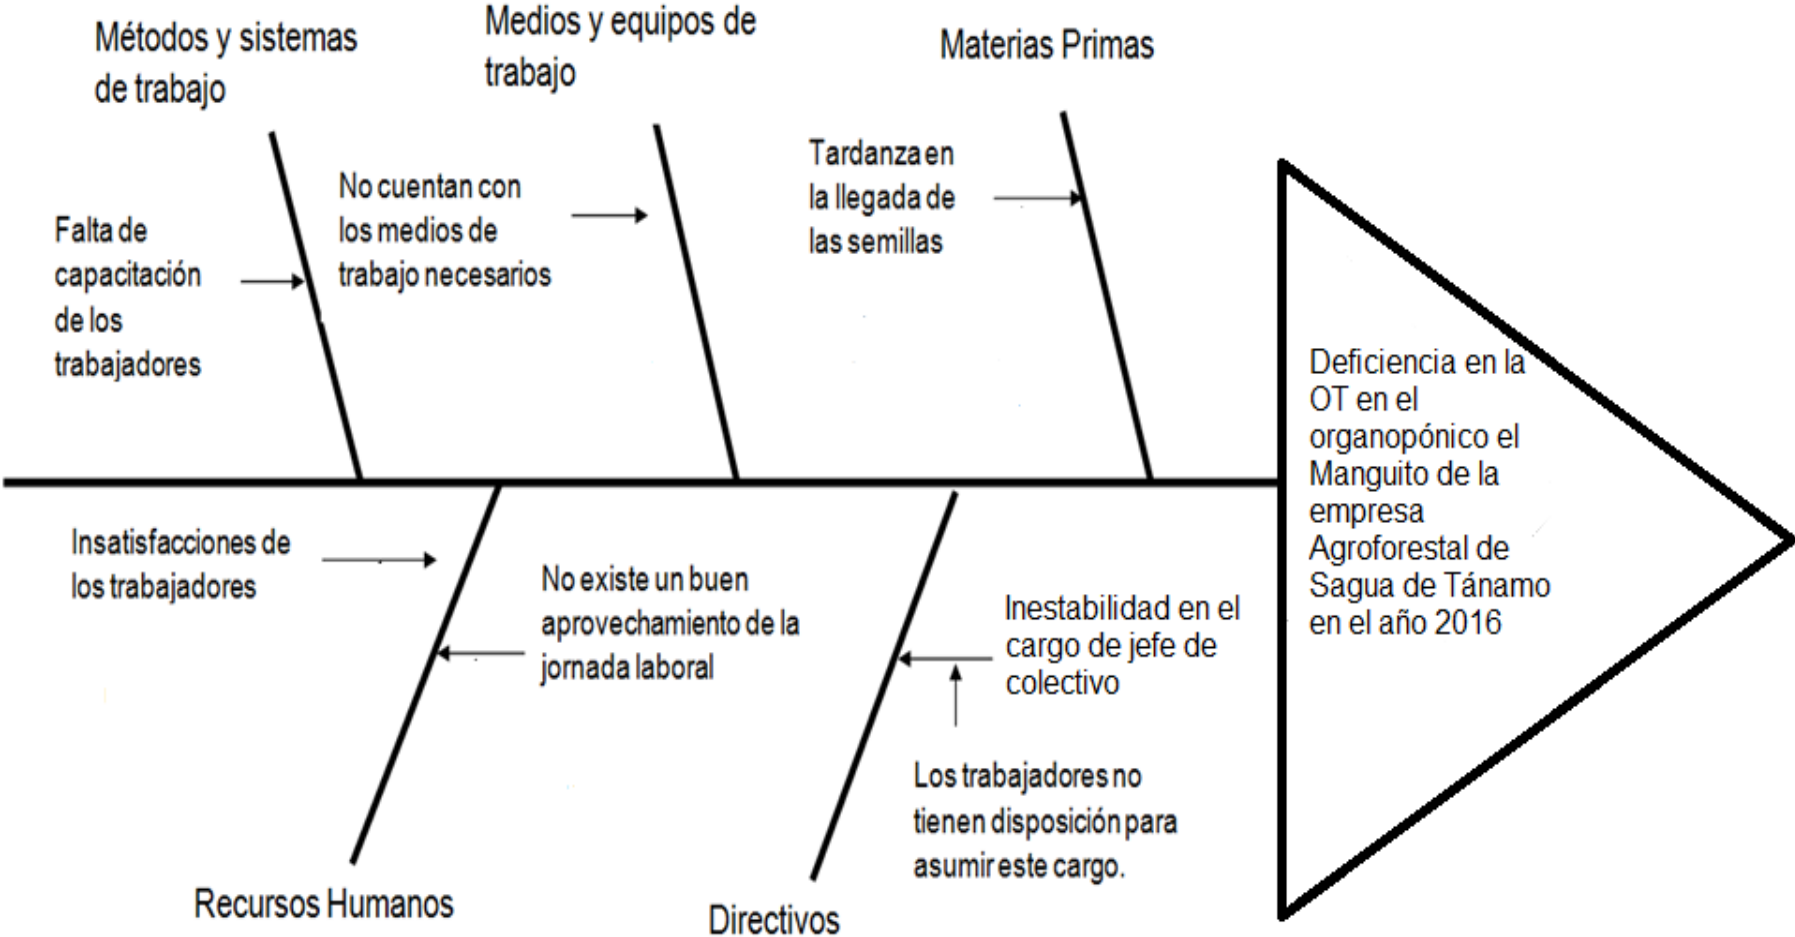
Métodos y sistemas de trabajo

Medios y equipos de trabajo

Materias Primas

Falta de capacitación de los trabajadores

No cuentan con los medios de trabajo necesarios

Tardanza en la llegada de las semillas

Deficiencia en la OT en el organopónico el Manguito de la empresa Agroforestal de Sagua de Tánamo en el año 2016

Insatisfacciones de los trabajadores

No existe un buen aprovechamiento de la jornada laboral

Inestabilidad en el cargo de jefe de colectivo

Los trabajadores no tienen disposición para asumir este cargo.

Recursos Humanos

Directivos